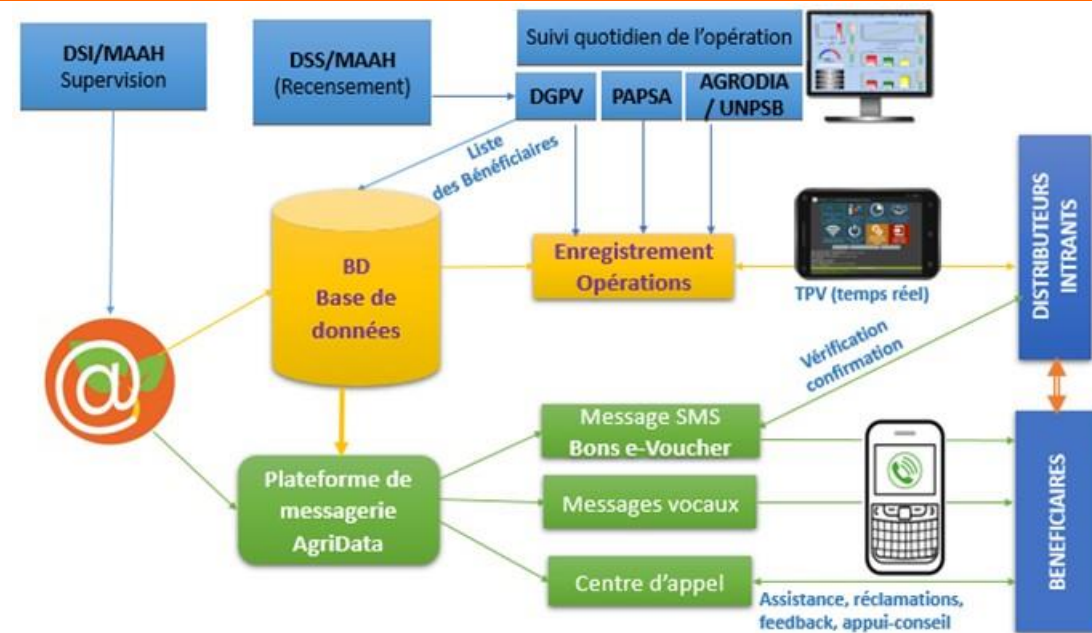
DSI/MAAH
Supervision

DSS/MAAH
(Recensement)

Suivi quotidien de l'opération

DGPV

PAPSA

AGRODIA / UNPSB

Liste des Bénéficiaires

BD
Base de données

Enregistrement Opérations

TPV (temps réel)

DISTRIBUTEURS INTRANTS

Vérification confirmation

Message SMS
Bons e-Voucher

Plateforme de messagerie AgriData

Messages vocaux

Centre d'appel

Assistance, réclamations, feedback, appui-conseil

BENEFICIAIRES